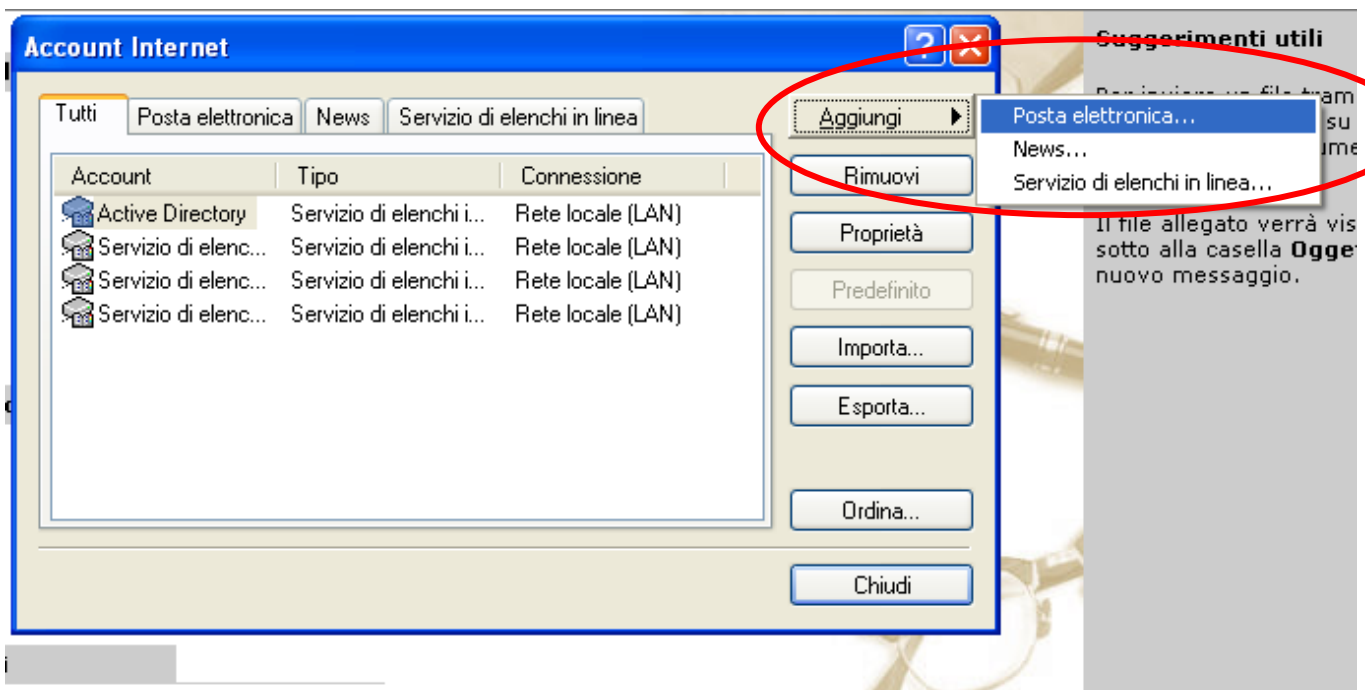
Account Internet

Tutti | Posta elettronica | News | Servizio di elenchi in linea

| Account | Tipo | Connessione |
|---|---|---|
| Active Directory | Servizio di elenchi i... | Rete locale (LAN) |
| Servizio di elenc... | Servizio di elenchi i... | Rete locale (LAN) |
| Servizio di elenc... | Servizio di elenchi i... | Rete locale (LAN) |
| Servizio di elenc... | Servizio di elenchi i... | Rete locale (LAN) |

Aggiungi
Rimuovi
Proprietà
Predefinito
Importa...
Esporta...
Ordina...
Chiudi

Posta elettronica...
News...
Servizio di elenchi in linea...

Suggerimenti utili

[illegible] su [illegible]

Il file allegato verrà vis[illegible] sotto alla casella Ogget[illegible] nuovo messaggio.